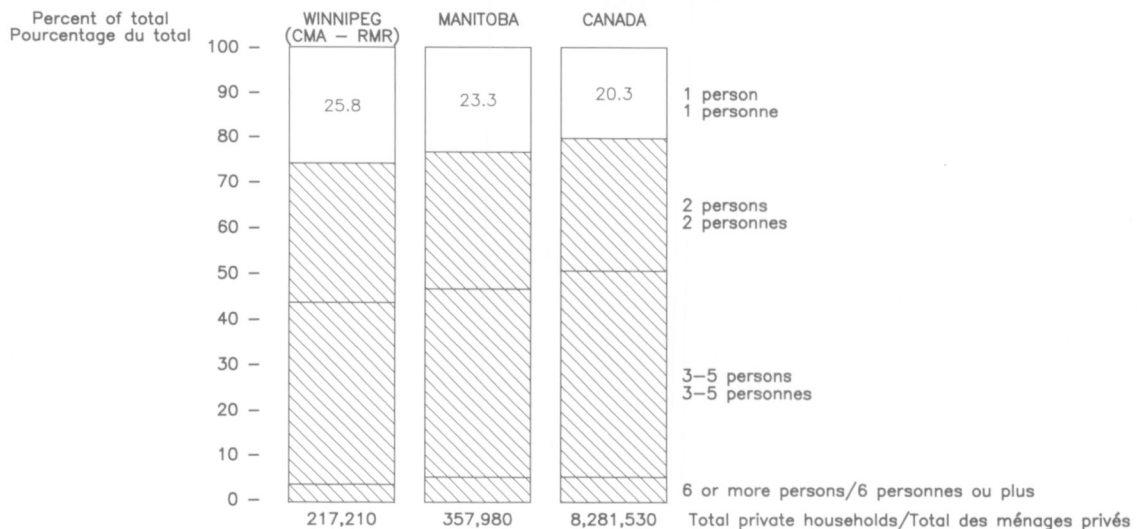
Percent of total
Pourcentage du total

WINNIPEG (CMA – RMR)

MANITOBA

CANADA

100 –
90 –
80 –
70 –
60 –
50 –
40 –
30 –
20 –
10 –
0 –

25.8

23.3

20.3

1 person
1 personne

2 persons
2 personnes

3–5 persons
3–5 personnes

6 or more persons/6 personnes ou plus

217,210

357,980

8,281,530

Total private households/Total des ménages privés